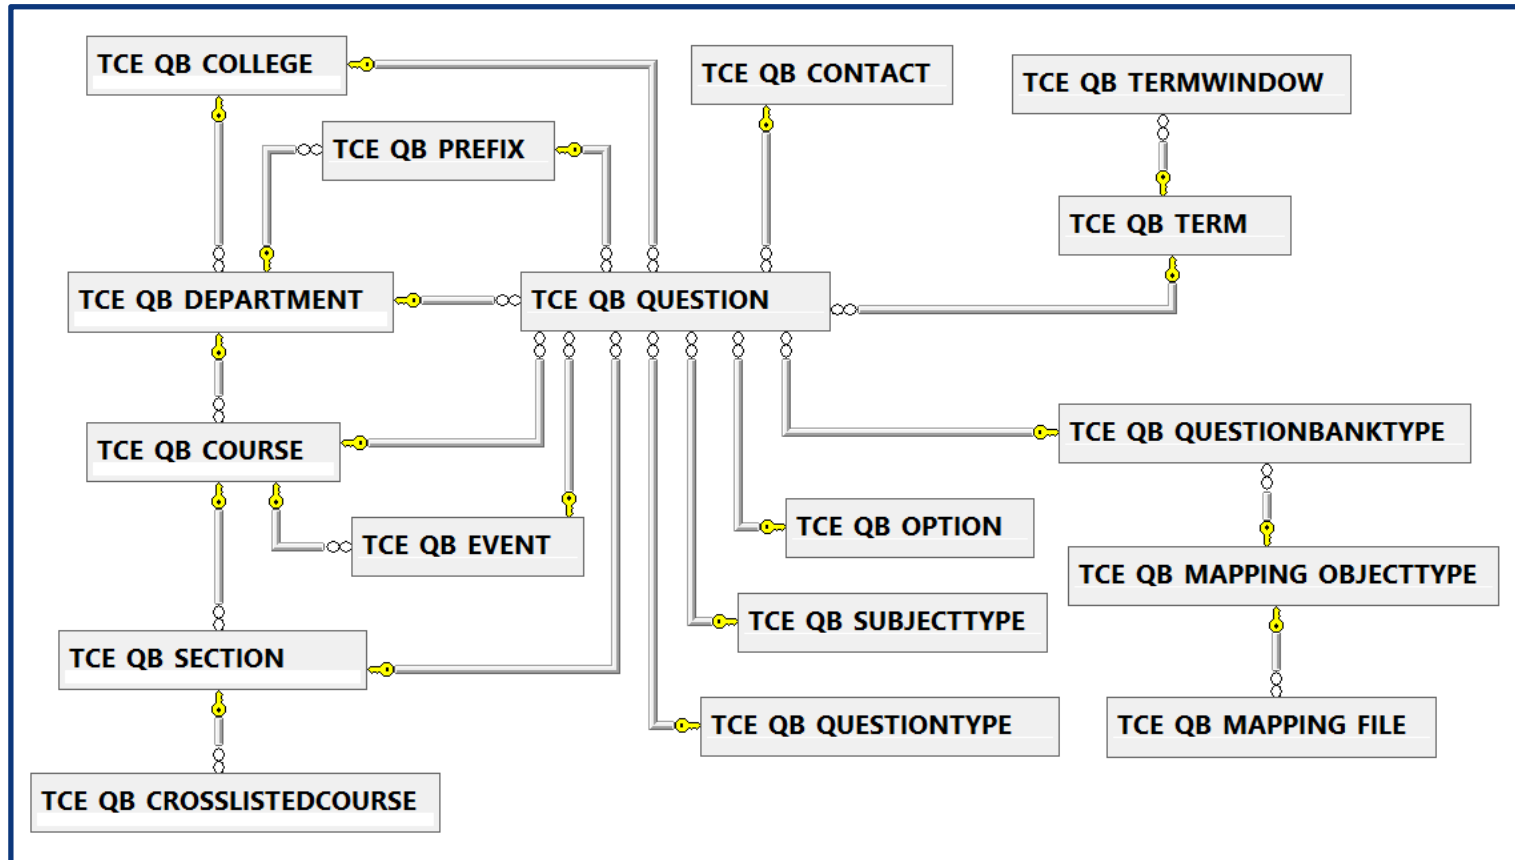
TCE QB COLLEGE

TCE QB CONTACT

TCE QB TERMWINDOW

TCE QB PREFIX

TCE QB TERM

TCE QB DEPARTMENT

TCE QB QUESTION

TCE QB COURSE

TCE QB QUESTIONBANKTYPE

TCE QB EVENT

TCE QB OPTION

TCE QB MAPPING OBJECTTYPE

TCE QB SUBJECTTYPE

TCE QB SECTION

TCE QB QUESTIONTYPE

TCE QB MAPPING FILE

TCE QB CROSSLISTEDCOURSE